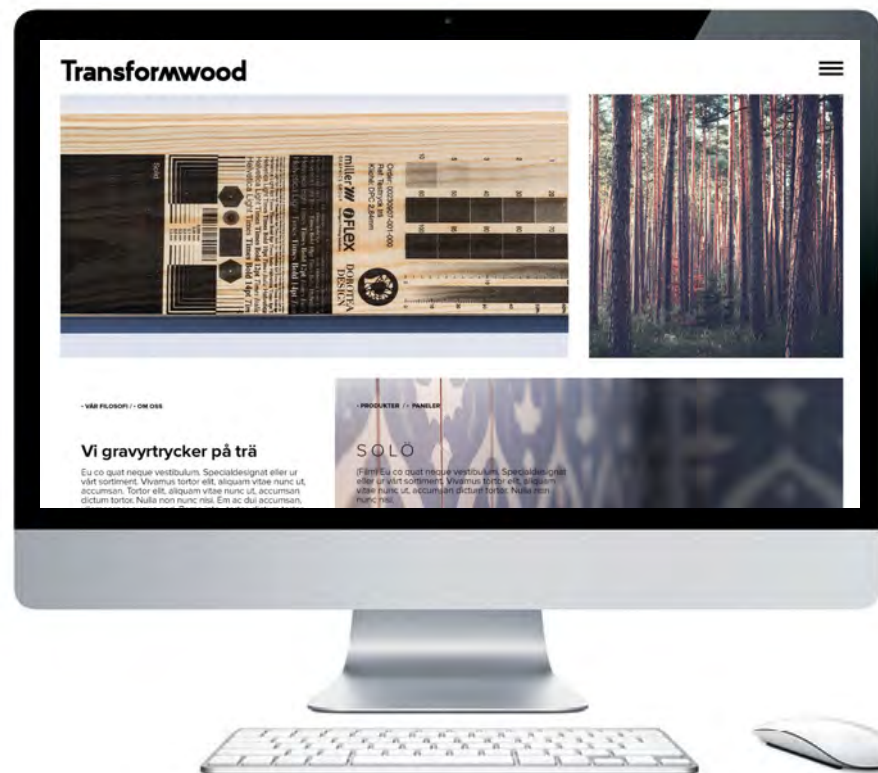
Transformwood

miller ØFLEX DORTEA DESIGN

• VÅR FILOSOFI / • OM OSS

Vi gravyrtrycker på trä

Eu co quat neque vestibulum. Specialdesignat eller ur vårt sortiment. Vivamus tortor elit, aliquam vitae nunc ut, accumsan. Tortor elit, aliquam vitae nunc ut, accumsan dictum tortor. Nulla non nunc nisi. Em ac dui accumsan,

• PRODUKTER / • PANELER

SOLÖ

(Färg) Eu co quat neque vestibulum. Specialdesignat eller ur vårt sortiment. Vivamus tortor elit, aliquam vitae nunc ut, accumsan dictum tortor. Nulla non nunc nisi.